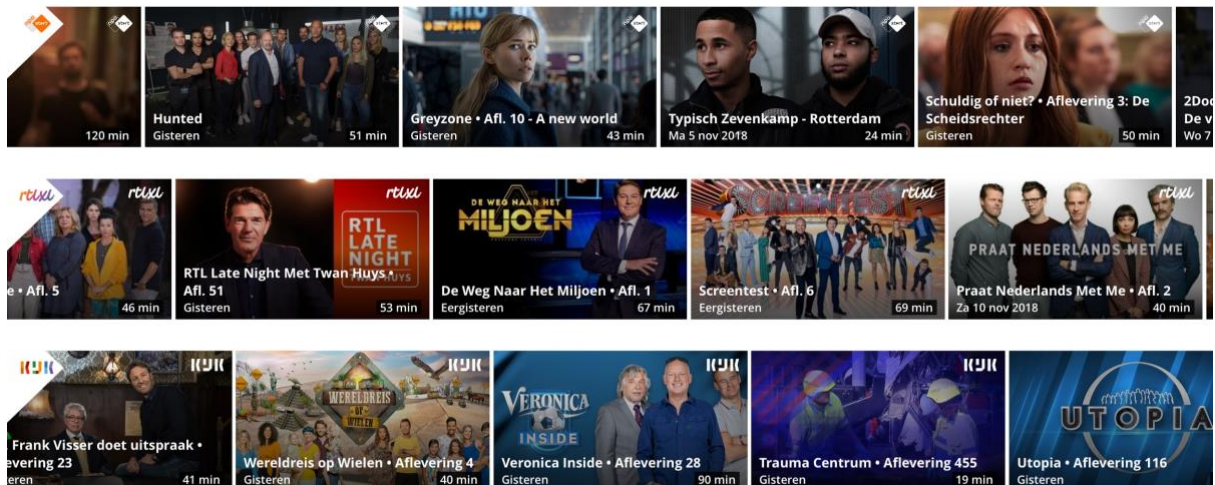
start
120 min

start
Hunted
Gisteren
51 min

start
Greyzone • Afl. 10 - A new world
Gisteren
43 min

start
Typisch Zevenkamp - Rotterdam
Ma 5 nov 2018
24 min

start
Schuldig of niet? • Aflevering 3: De Scheidsrechter
Gisteren
50 min

2Doc
De v
Wo 7

rtlxl
• Afl. 5
46 min

rtlxl
RTL LATE NIGHT
RTL Late Night Met Twan Huys • Afl. 51
Gisteren
53 min

rtlxl
DE WEG NAAR HET MILJOEN
De Weg Naar Het Miljoen • Afl. 1
Eergisteren
67 min

rtlxl
SCREENTEST
Screentest • Afl. 6
Eergisteren
69 min

rtlxl
PRAAT NEDERLANDS MET ME
Praat Nederlands Met Me • Afl. 2
Za 10 nov 2018
40 min

KIJK
Frank Visser doet uitspraak • Aflevering 23
eren
41 min

KIJK
WERELDREIS OP WIELEN
Wereldreis op Wielen • Aflevering 4
Gisteren
40 min

KIJK
VERONICA INSIDE
Veronica Inside • Aflevering 28
Gisteren
90 min

KIJK
Trauma Centrum • Aflevering 455
Gisteren
19 min

UTOPIA
Utopia • Aflevering 116
Gisteren